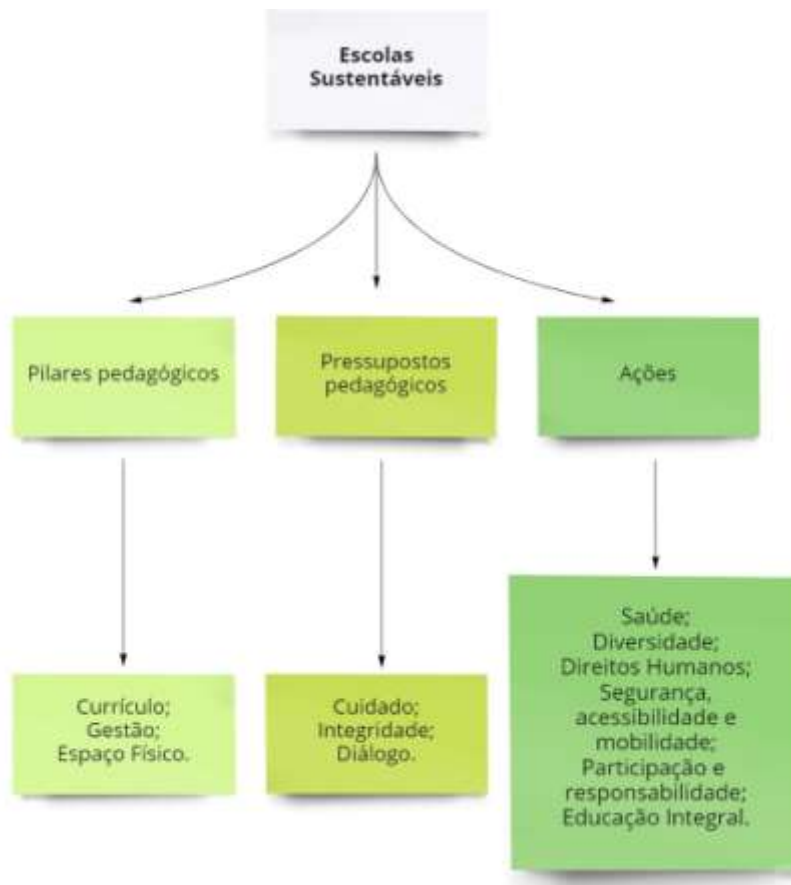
Escolas Sustentáveis

Pilares pedagógicos

Pressupostos pedagógicos

Ações

Currículo;
Gestão;
Espaço Físico.

Cuidado;
Integridade;
Diálogo.

Saúde;
Diversidade;
Direitos Humanos;
Segurança, acessibilidade e mobilidade;
Participação e responsabilidade;
Educação Integral.